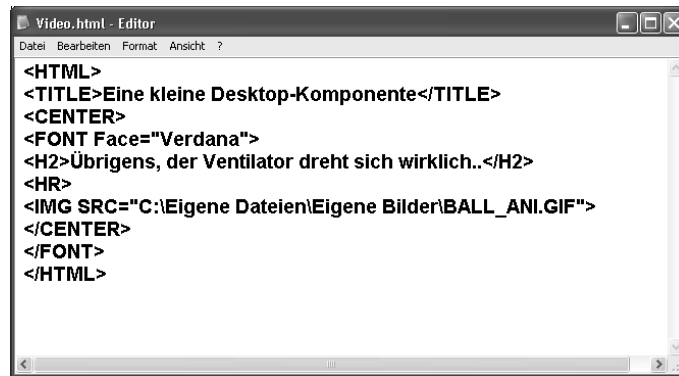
Video.html - Editor

Datei Bearbeiten Format Ansicht ?

<HTML>
<TITLE>Eine kleine Desktop-Komponente</TITLE>
<CENTER>
<FONT Face="Verdana">
<H2>Übrigens, der Ventilator dreht sich wirklich..</H2>
<HR>
<IMG SRC="C:\Eigene Dateien\Eigene Bilder\BALL_ANI.GIF">
</CENTER>
</FONT>
</HTML>